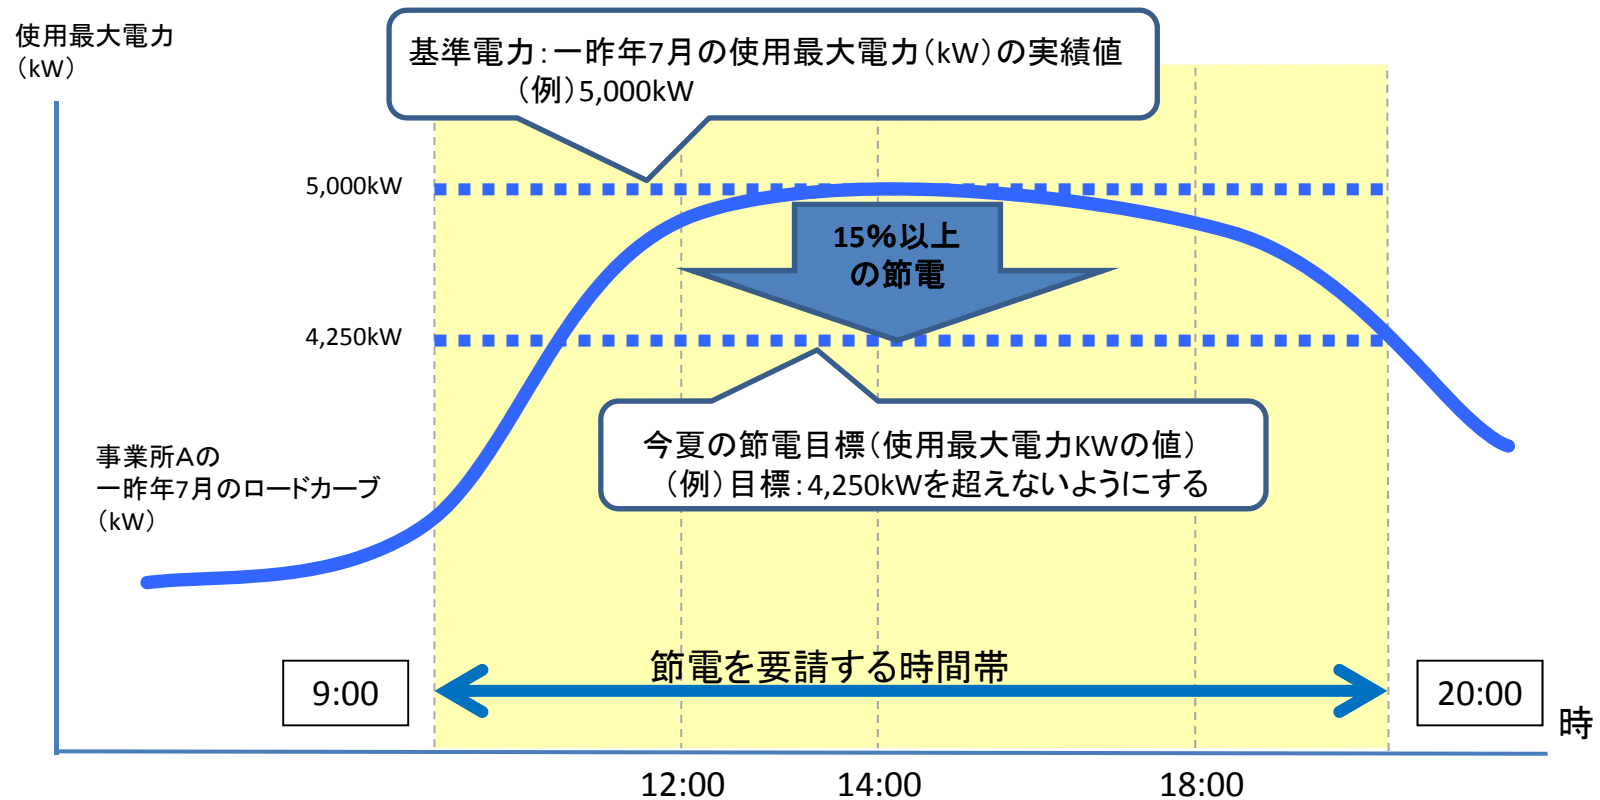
使用最大電力
（kW）

基準電力：一昨年7月の使用最大電力（kW）の実績値
（例）5,000kW

5,000kW

15％以上
の節電

4,250kW

今夏の節電目標（使用最大電力KWの値）
（例）目標：4,250kWを超えないようにする

事業所Aの
一昨年7月のロードカーブ
（kW）

節電を要請する時間帯

9:00

20:00

時

12:00

14:00

18:00